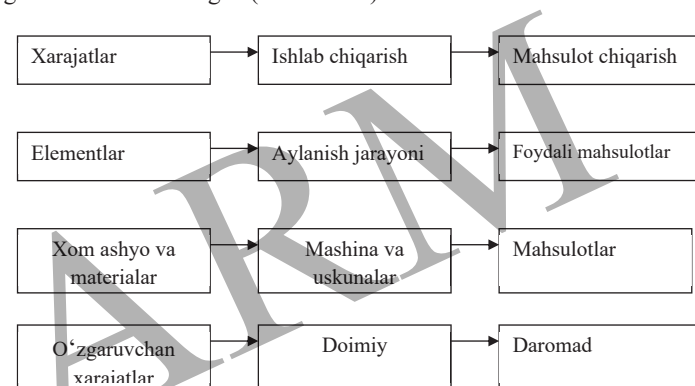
Xarajatlar

Ishlab chiqarish

Mahsulot chiqarish

Elementlar

Aylanish jarayoni

Foydali mahsulotlar

Xom ashyo va materialar

Mashina va uskunalar

Mahsulotlar

O‘zgaruvchan xarajatlar

Doimiy

Daromad

ARM